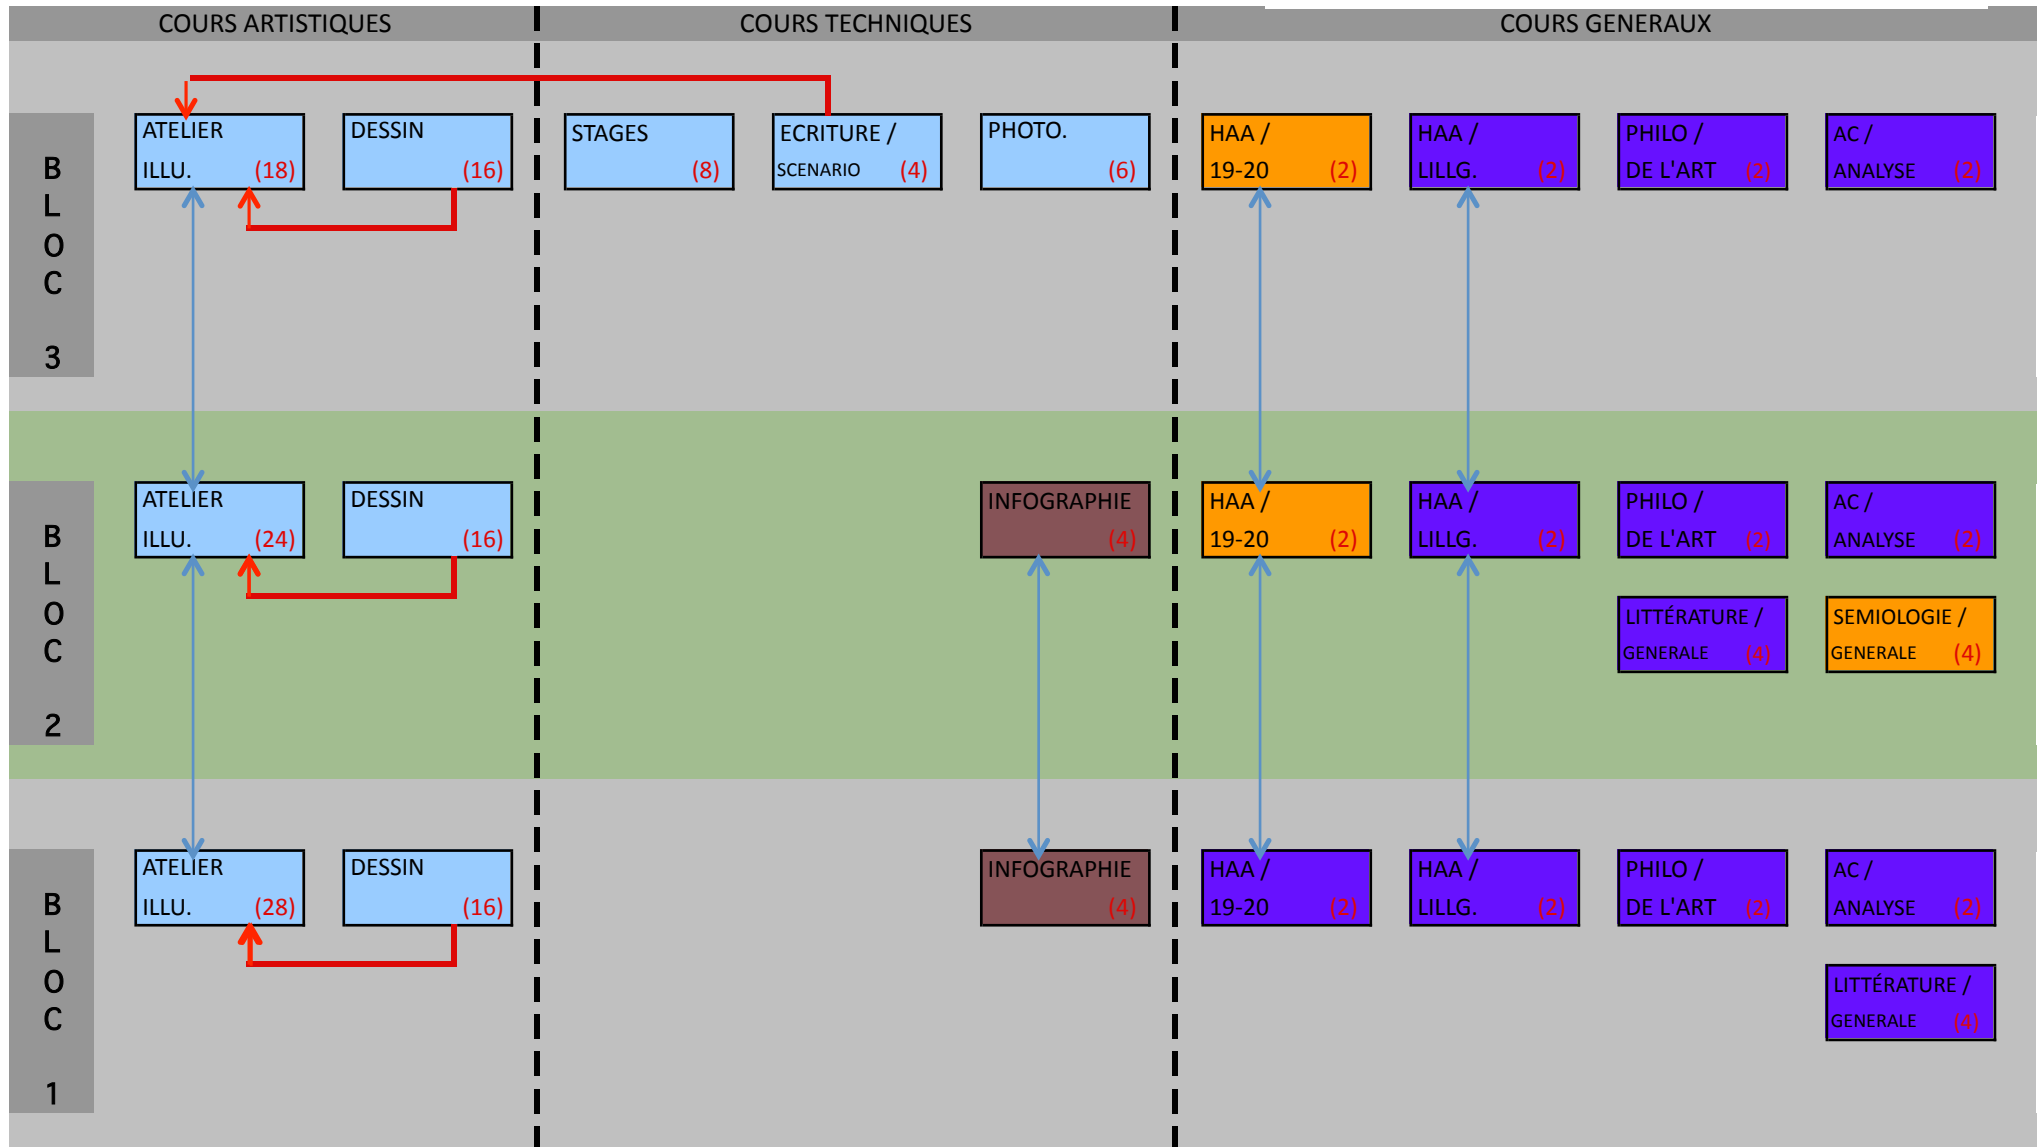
COURS ARTISTIQUES

COURS TECHNIQUES

COURS GENERAUX

BLOC 3

ATELIER ILLU. (18)

DESSIN (16)

STAGES (8)

ECRITURE / SCENARIO (4)

PHOTO. (6)

HAA / 19-20 (2)

HAA / LILLG. (2)

PHILO / DE L'ART (2)

AC / ANALYSE (2)

BLOC 2

ATELIER ILLU. (24)

DESSIN (16)

INFOGRAPHIE (4)

HAA / 19-20 (2)

HAA / LILLG. (2)

PHILO / DE L'ART (2)

AC / ANALYSE (2)

LITTÉRATURE / GENERALE (4)

SEMIOLOGIE / GENERALE (4)

BLOC 1

ATELIER ILLU. (28)

DESSIN (16)

INFOGRAPHIE (4)

HAA / 19-20 (2)

HAA / LILLG. (2)

PHILO / DE L'ART (2)

AC / ANALYSE (2)

LITTÉRATURE / GENERALE (4)